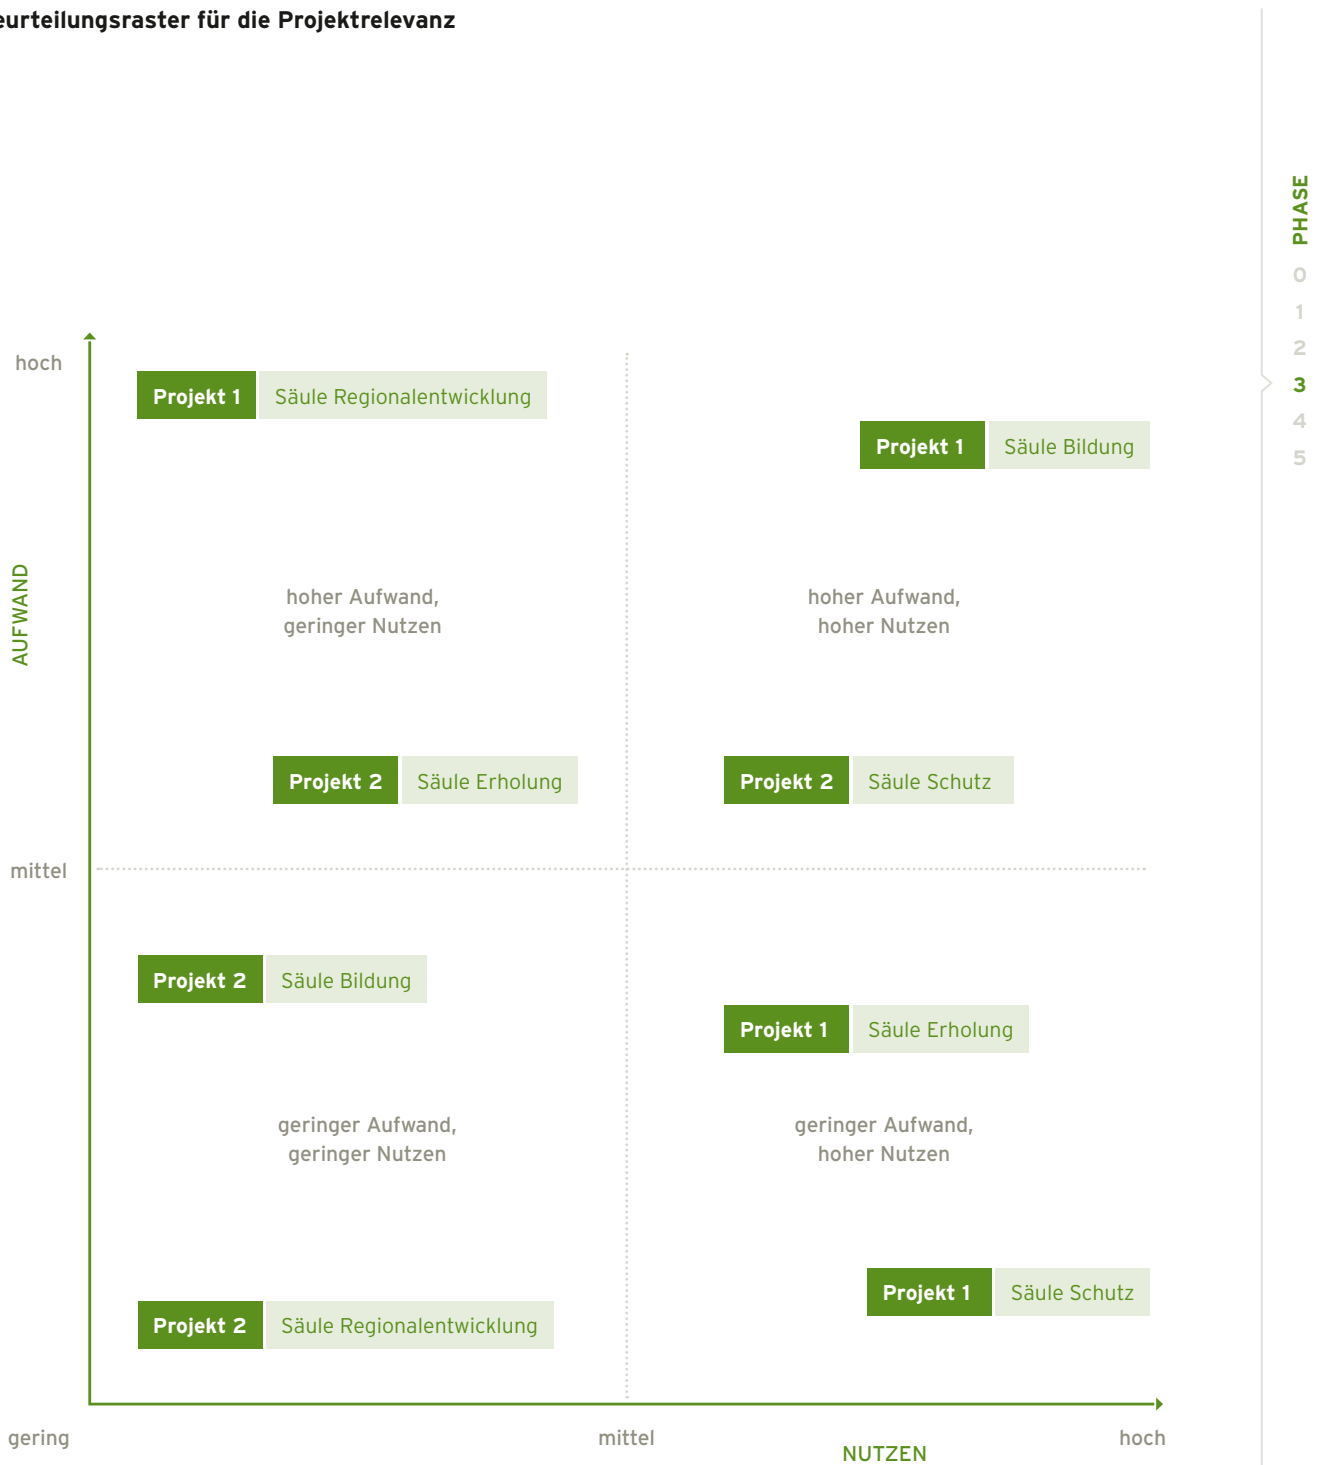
eurteilungsraster für die Projektrelevanz

PHASE
0
1
2
3
4
5

hoch

AUFWAND

Projekt 1 Säule Regionalentwicklung

Projekt 1 Säule Bildung

hoher Aufwand, geringer Nutzen

hoher Aufwand, hoher Nutzen

Projekt 2 Säule Erholung

Projekt 2 Säule Schutz

mittel

Projekt 2 Säule Bildung

Projekt 1 Säule Erholung

geringer Aufwand, geringer Nutzen

geringer Aufwand, hoher Nutzen

Projekt 1 Säule Schutz

Projekt 2 Säule Regionalentwicklung

gering

mittel

NUTZEN

hoch